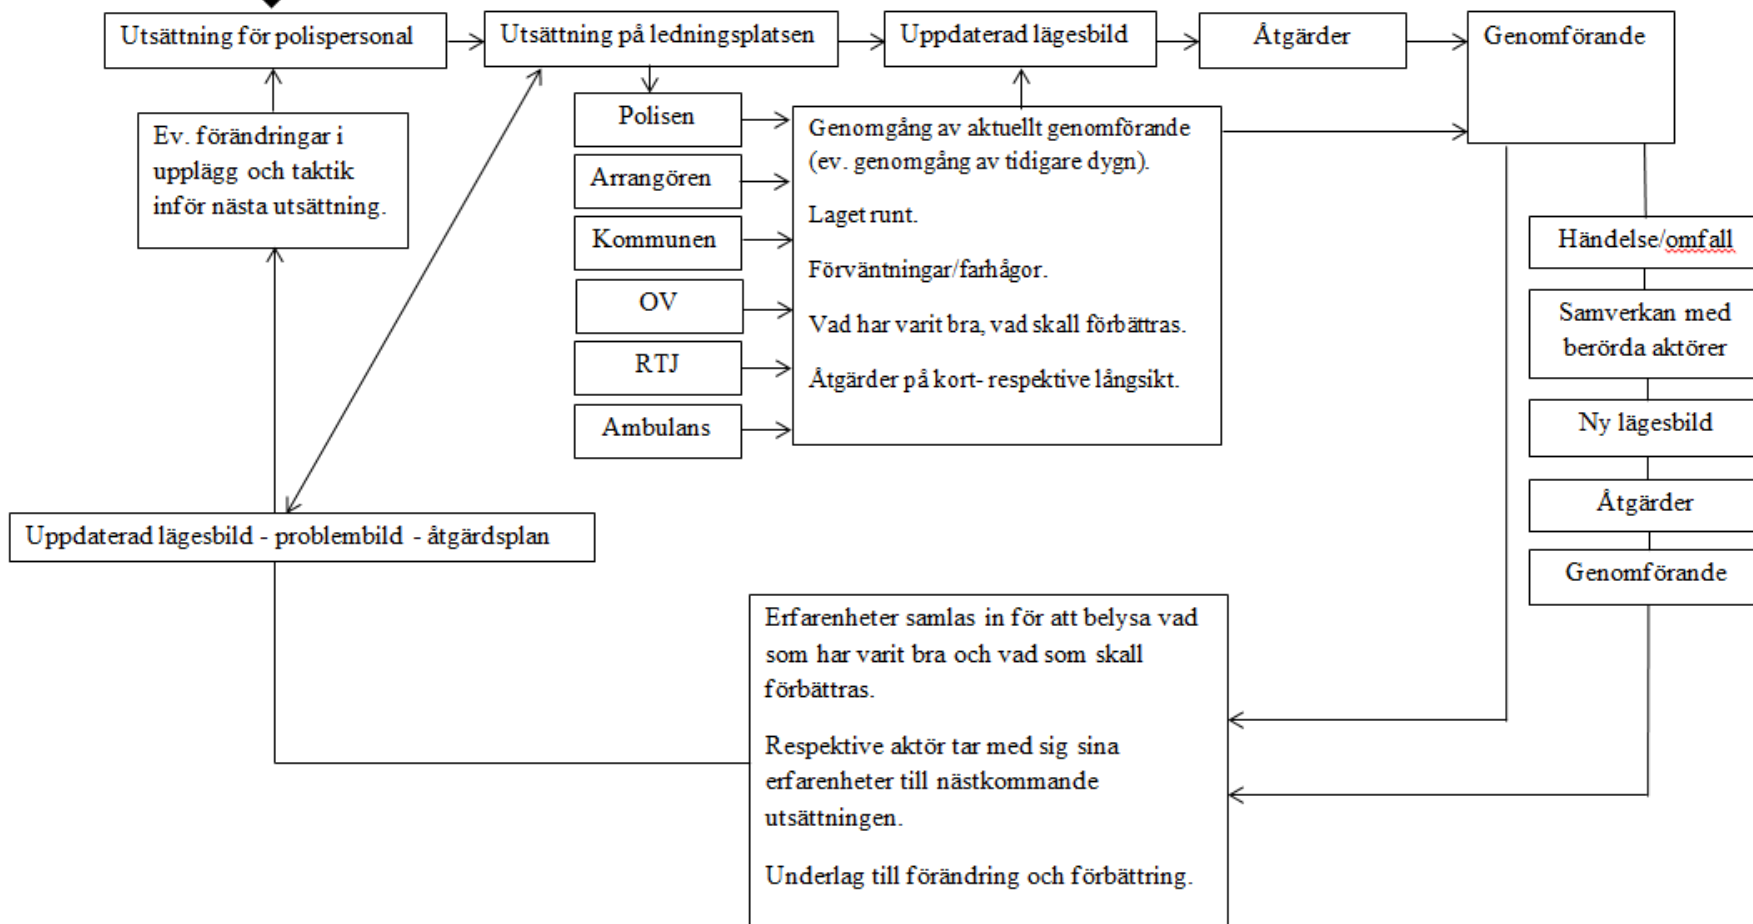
Utsättning för polispersonal

Utsättning på ledningsplatsen

Uppdaterad lägesbild

Åtgärder

Genomförande

Ev. förändringar i upplägg och taktik inför nästa utsättning.

Polisen

Arrangören

Kommunen

OV

RTJ

Ambulans

Genomgång av aktuellt genomförande (ev. genomgång av tidigare dygn).

Laget runt.

Förväntningar/farhågor.

Vad har varit bra, vad skall förbättras.

Åtgärder på kort- respektive långsikt.

Händelse/omfall

Samverkan med berörda aktörer

Ny lägesbild

Åtgärder

Genomförande

Uppdaterad lägesbild - problembild - åtgärdsplan

Erfarenheter samlas in för att belysa vad som har varit bra och vad som skall förbättras.

Respektive aktör tar med sig sina erfarenheter till nästkommande utsättningen.

Underlag till förändring och förbättring.